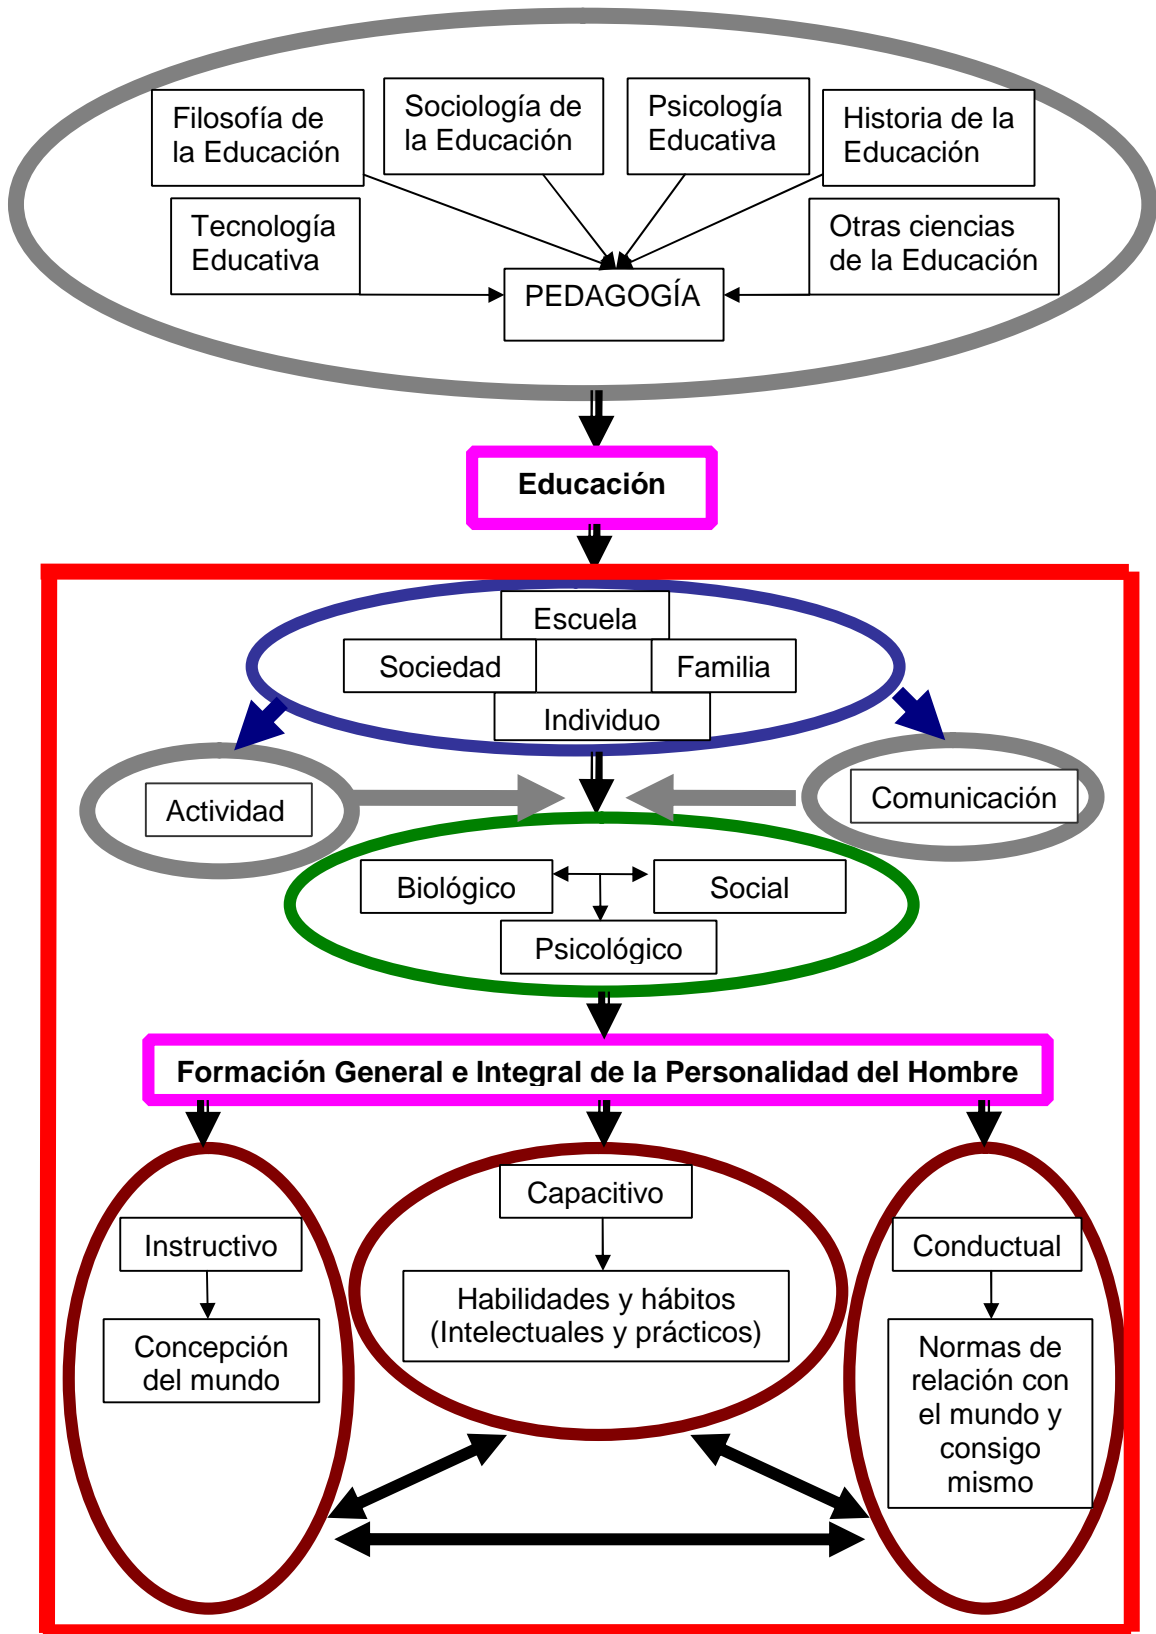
Filosofía de la Educación

Sociología de la Educación

Psicología Educativa

Historia de la Educación

Tecnología Educativa

Otras ciencias de la Educación

PEDAGOGÍA

Educación

Escuela

Sociedad

Familia

Individuo

Actividad

Comunicación

Biológico

Social

Psicológico

Formación General e Integral de la Personalidad del Hombre

Instructivo

Concepción del mundo

Capacitivo

Habilidades y hábitos (Intelectuales y prácticos)

Conductual

Normas de relación con el mundo y consigo mismo